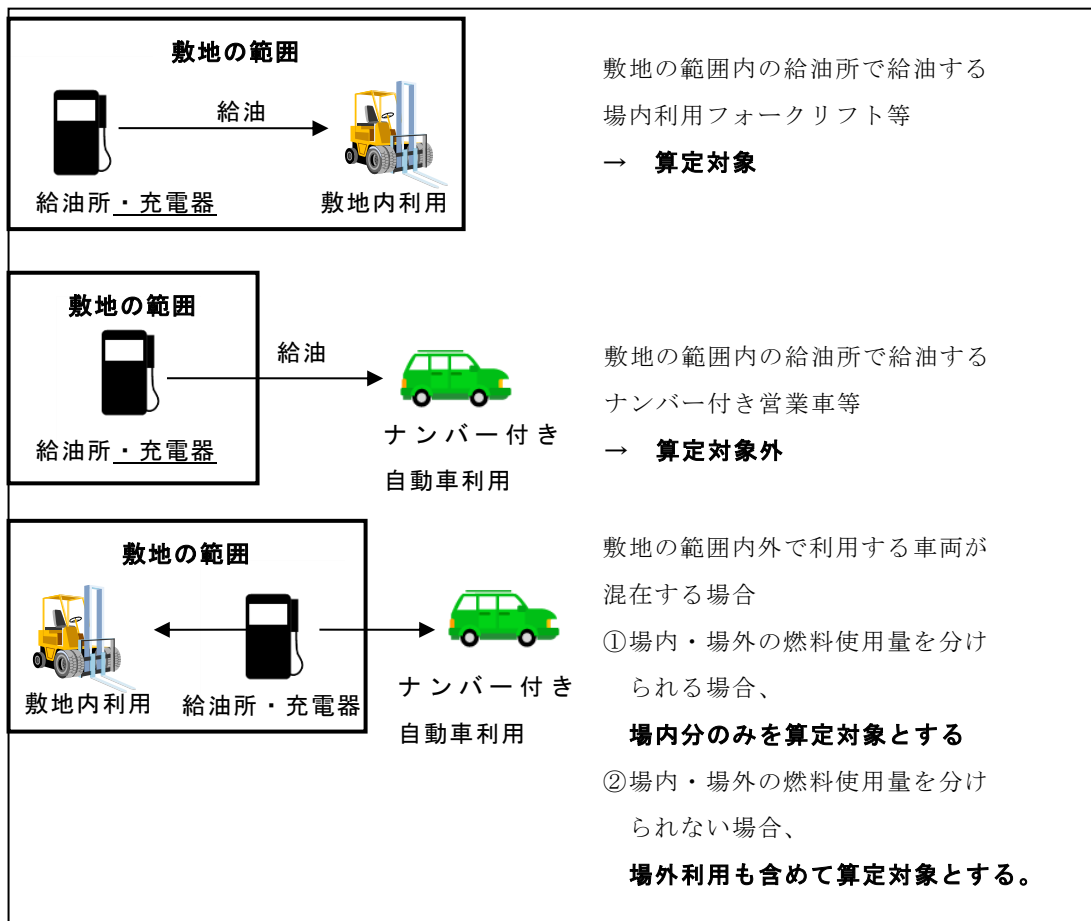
敷地の範囲

給油

給油所・充電器　　敷地内利用

敷地の範囲内の給油所で給油する場内利用フォークリフト等
→　算定対象

敷地の範囲

給油

給油所・充電器

ナンバー付き自動車利用

敷地の範囲内の給油所で給油するナンバー付き営業車等
→　算定対象外

敷地の範囲

敷地内利用　給油所・充電器

ナンバー付き自動車利用

敷地の範囲内外で利用する車両が混在する場合
①場内・場外の燃料使用量を分けられる場合、
場内分のみを算定対象とする
②場内・場外の燃料使用量を分けられない場合、
場外利用も含めて算定対象とする。